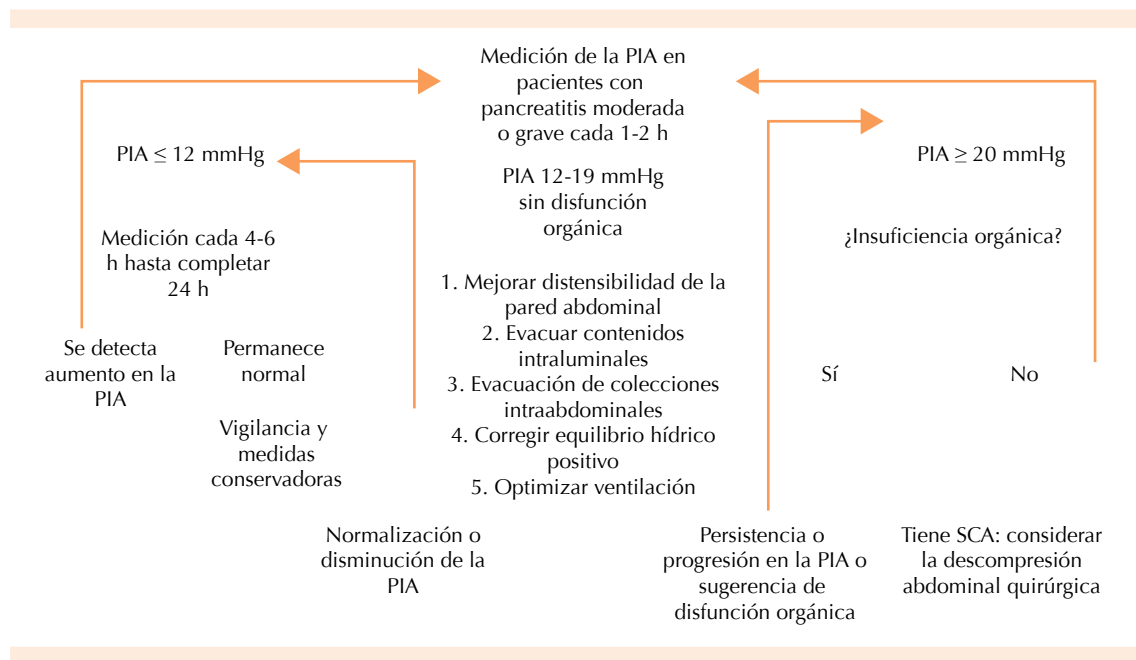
Medición de la PIA en pacientes con pancreatitis moderada o grave cada 1-2 h

PIA ≤ 12 mmHg

PIA 12-19 mmHg sin disfunción orgánica

PIA ≥ 20 mmHg

Medición cada 4-6 h hasta completar 24 h

¿Insuficiencia orgánica?

1. Mejorar distensibilidad de la pared abdominal
2. Evacuar contenidos intraluminales
3. Evacuación de colecciones intraabdominales
4. Corregir equilibrio hídrico positivo
5. Optimizar ventilación

Se detecta aumento en la PIA

Permanece normal

Sí

No

Vigilancia y medidas conservadoras

Normalización o disminución de la PIA

Persistencia o progresión en la PIA o sugerencia de disfunción orgánica

Tiene SCA: considerar la descompresión abdominal quirúrgica